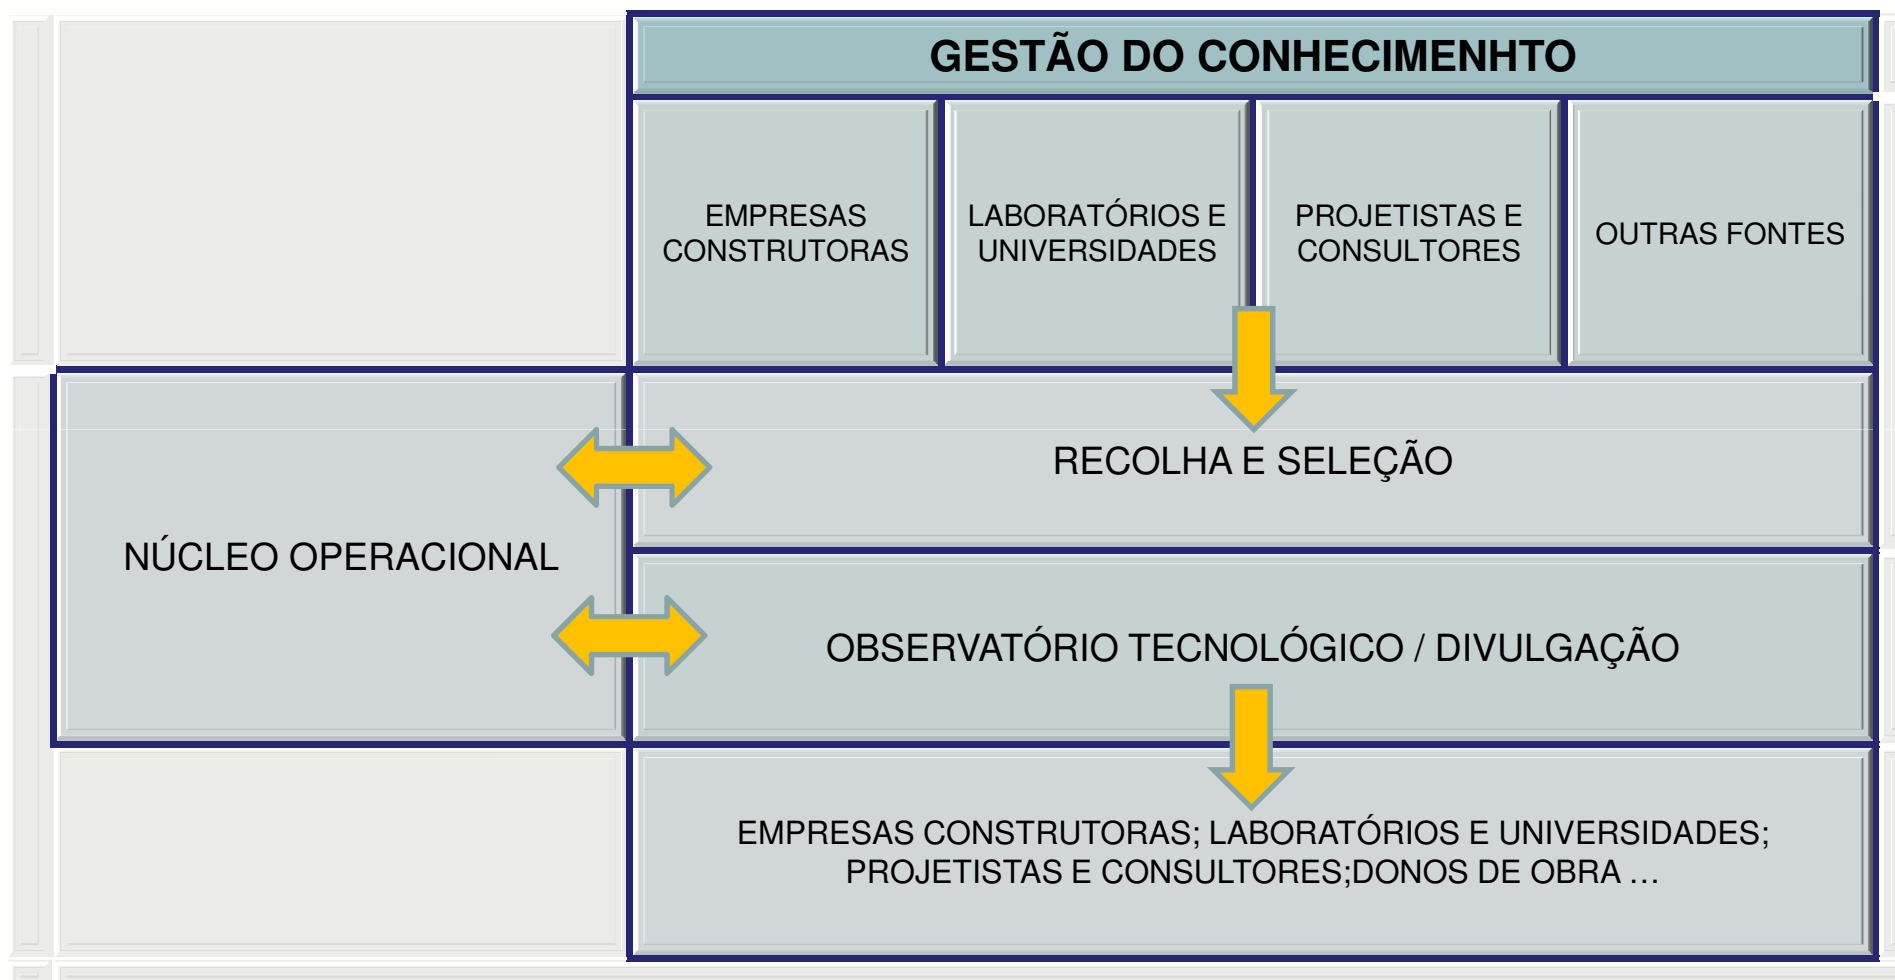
GESTÃO DO CONHECIMENHTO

EMPRESAS CONSTRUTORAS

LABORATÓRIOS E UNIVERSIDADES

PROJETISTAS E CONSULTORES

OUTRAS FONTES

NÚCLEO OPERACIONAL

RECOLHA E SELEÇÃO

OBSERVATÓRIO TECNOLÓGICO / DIVULGAÇÃO

EMPRESAS CONSTRUTORAS; LABORATÓRIOS E UNIVERSIDADES; PROJETISTAS E CONSULTORES;DONOS DE OBRA …